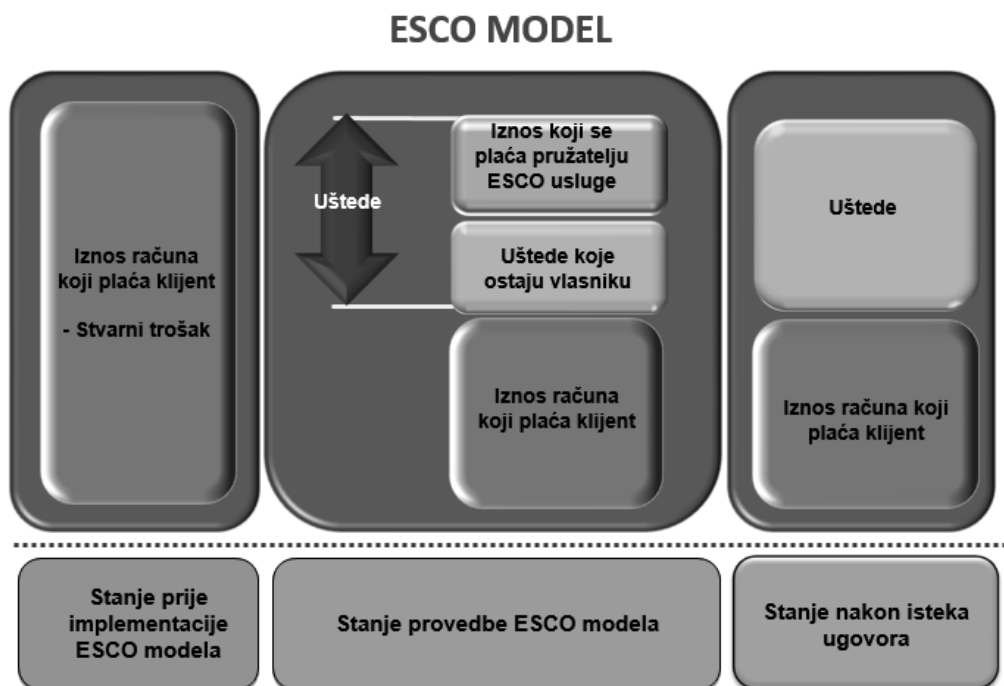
ESCO MODEL

Iznos računa koji plaća klijent

- Stvarni trošak

Uštede

Iznos koji se plaća pružatelju ESCO usluge

Uštede koje ostaju vlasniku

Iznos računa koji plaća klijent

Uštede

Iznos računa koji plaća klijent

Stanje prije implementacije ESCO modela

Stanje provedbe ESCO modela

Stanje nakon isteka ugovora